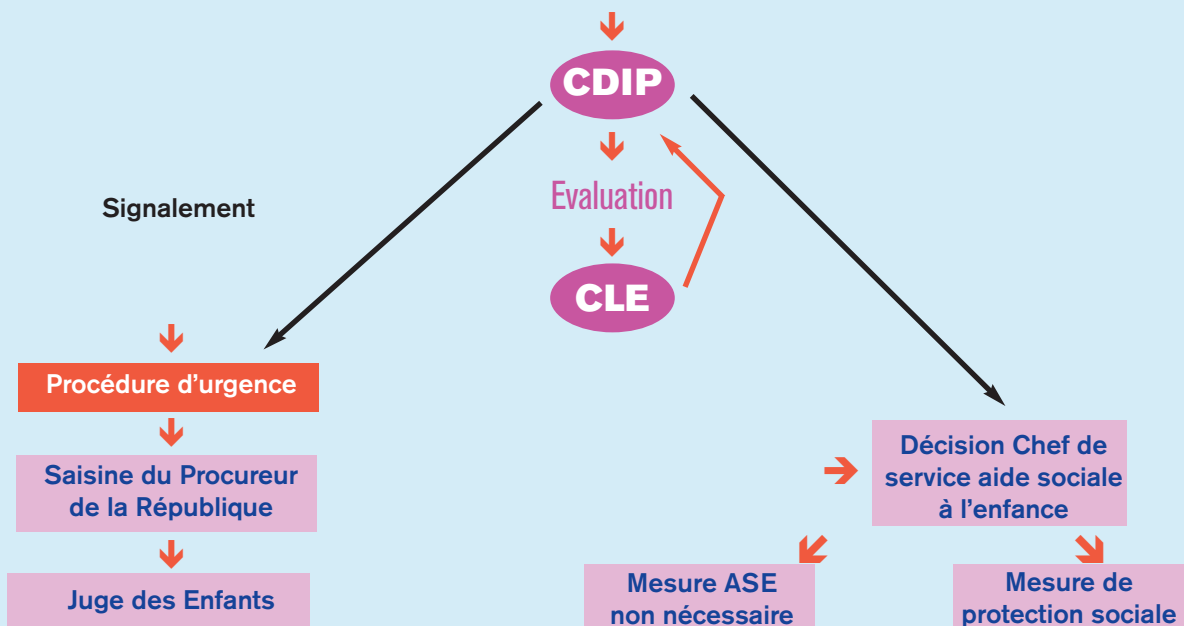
CDIP

Evaluation

CLE

Signalement

Procédure d'urgence

Saisine du Procureur de la République

Juge des Enfants

Décision Chef de service aide sociale à l'enfance

Mesure ASE non nécessaire

Mesure de protection sociale